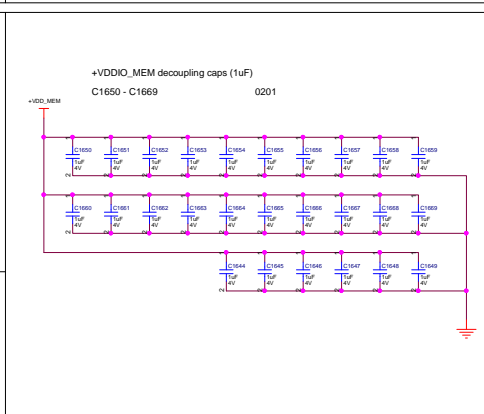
+VDDIO_MEM decoupling caps (1uF)

C1650 - C1669 0201

+VDD_MEM

C1650 1uF 4V
C1651 1uF 4V
C1652 1uF 4V
C1653 1uF 4V
C1654 1uF 4V
C1655 1uF 4V
C1656 1uF 4V
C1657 1uF 4V
C1658 1uF 4V
C1659 1uF 4V

C1660 1uF 4V
C1661 1uF 4V
C1662 1uF 4V
C1663 1uF 4V
C1664 1uF 4V
C1665 1uF 4V
C1666 1uF 4V
C1667 1uF 4V
C1668 1uF 4V
C1669 1uF 4V

C1644 1uF 4V
C1645 1uF 4V
C1646 1uF 4V
C1647 1uF 4V
C1648 1uF 4V
C1649 1uF 4V